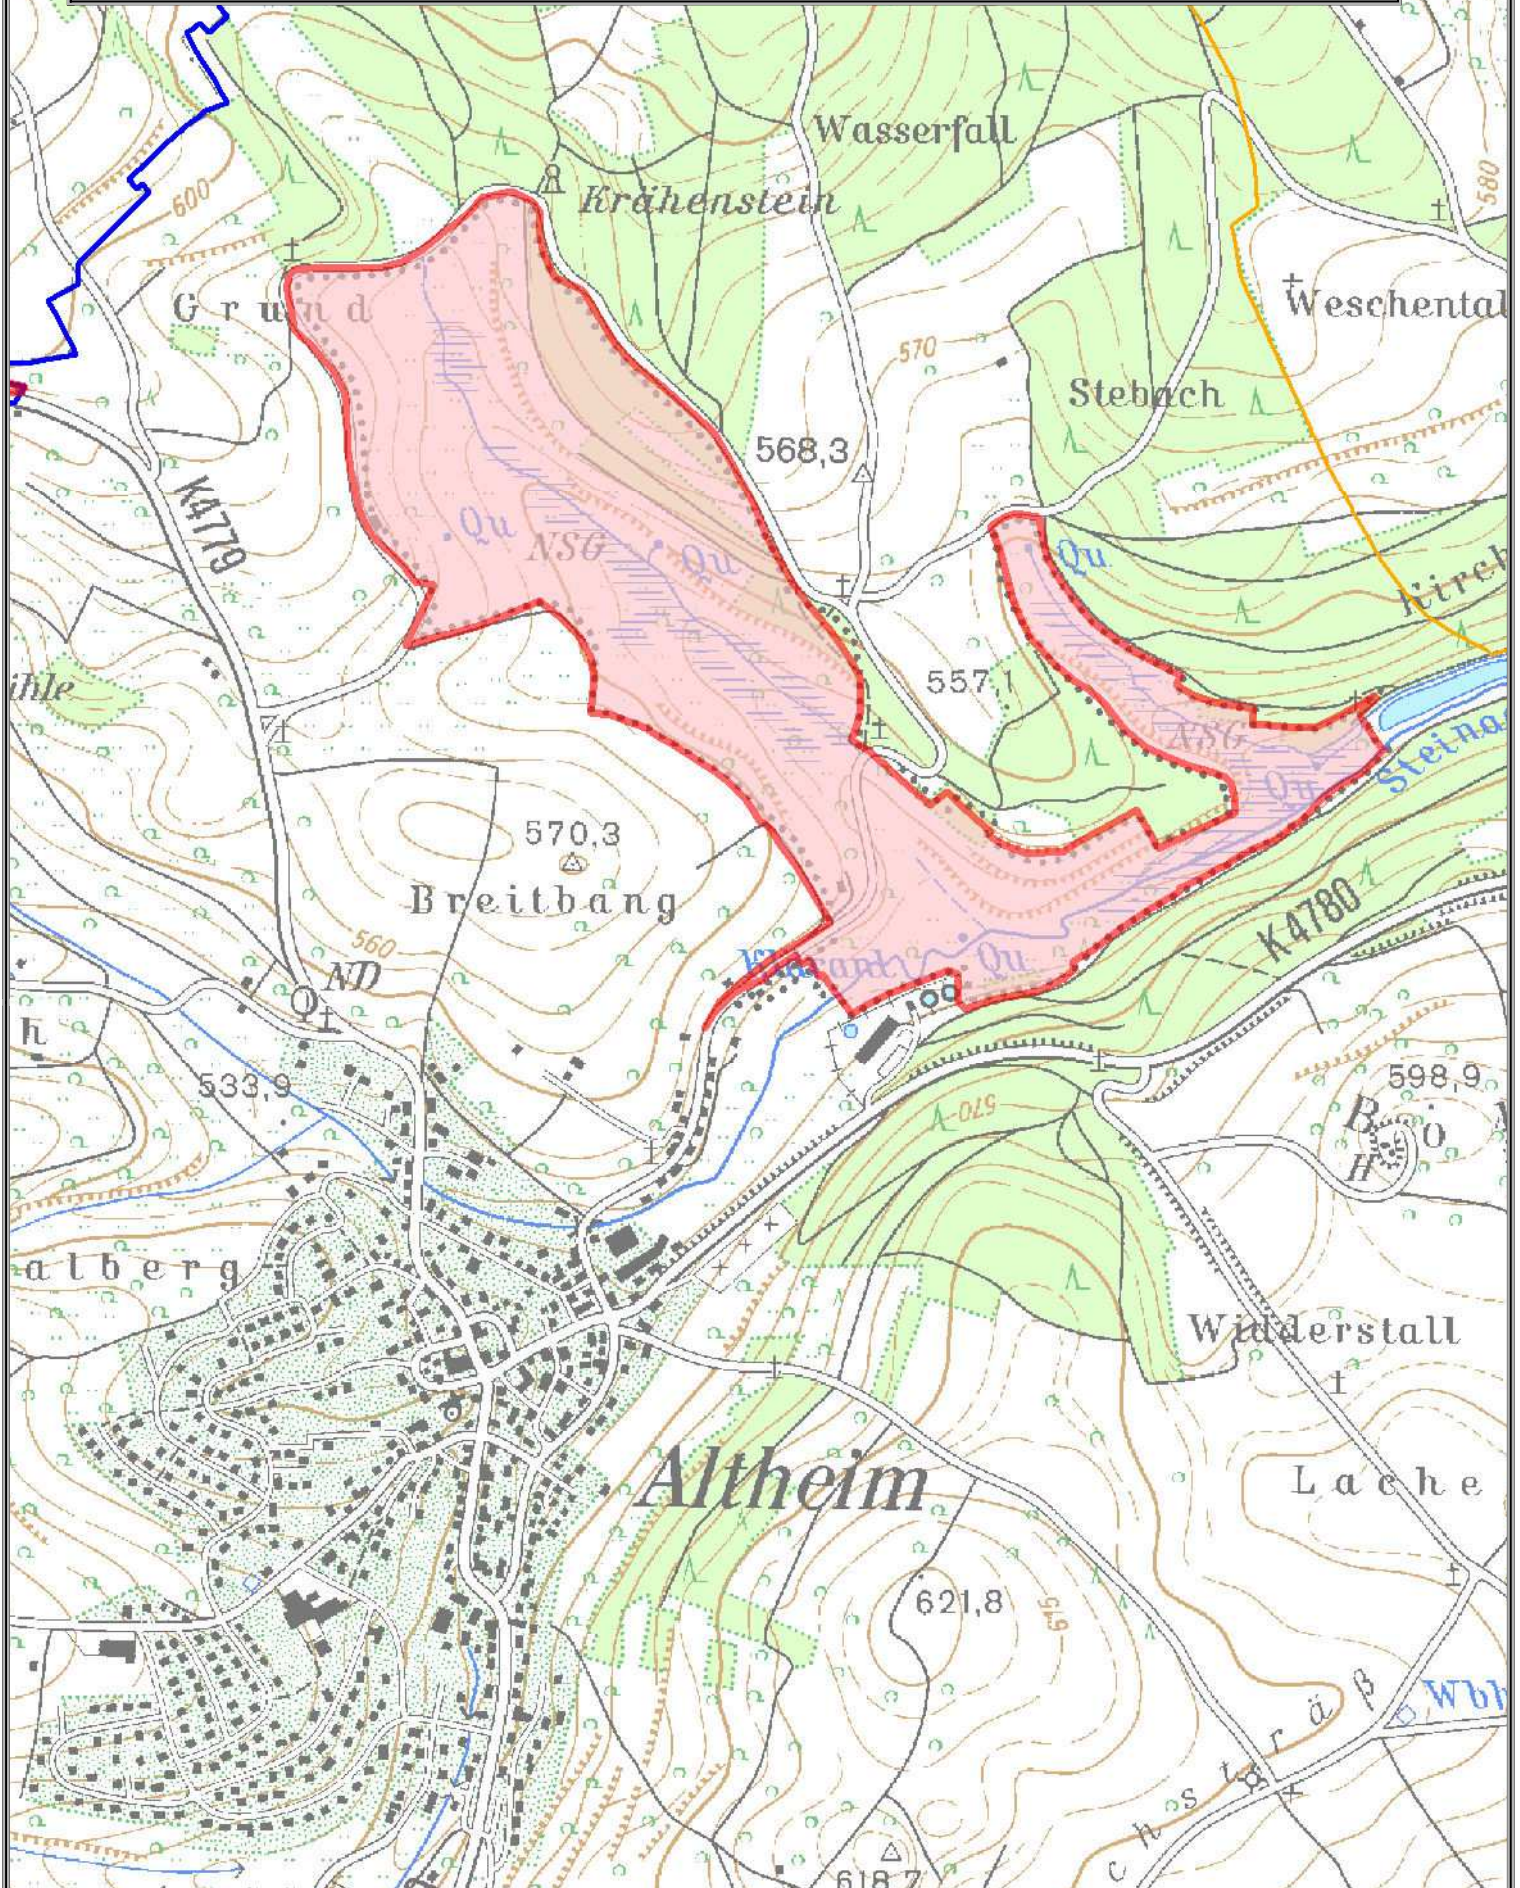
Wasserfall
Krähenstein
600
580
Grund
Weschental
570
Stebach
568,3
K4779
Qu
NSG
Qu
Qu
Kirch
ühle
557,1
NSG
Qu
Steinac
570,3
Breitbang
560
ND
K 4780
Qu
h
533,9
598,9
570
albe rg
Widderstall
Altheim
Lache
621,8
615
Wbh
chstraße
618,7